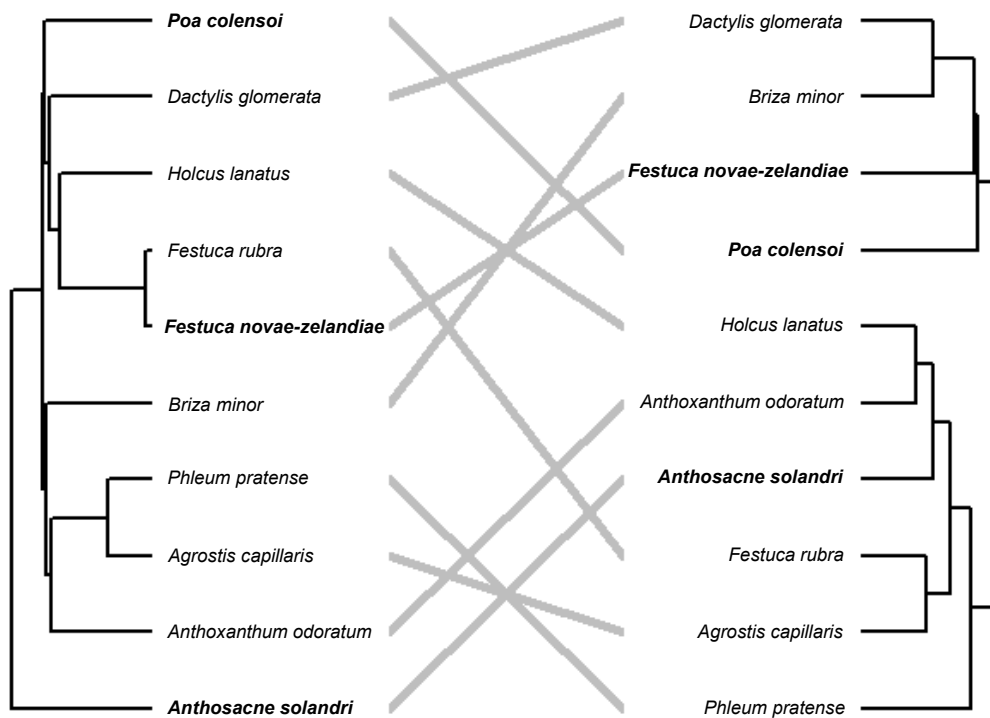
Poa colensoi

Dactylis glomerata

Holcus lanatus

Festuca rubra

Festuca novae-zelandiae

Briza minor

Phleum pratense

Agrostis capillaris

Anthoxanthum odoratum

Anthosacne solandri

Dactylis glomerata

Briza minor

Festuca novae-zelandiae

Poa colensoi

Holcus lanatus

Anthoxanthum odoratum

Anthosacne solandri

Festuca rubra

Agrostis capillaris

Phleum pratense